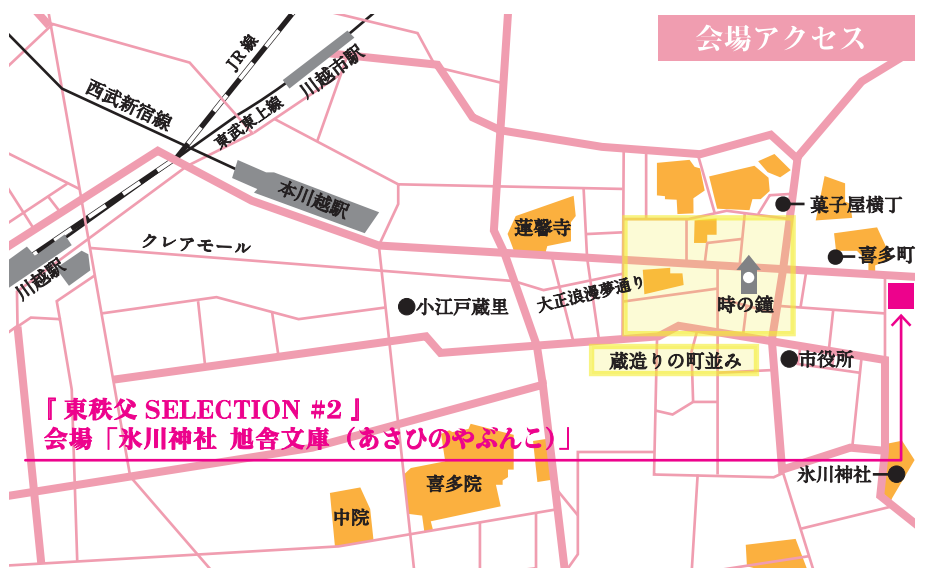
会場アクセス

JR線
川越市駅
西武新宿線
東武東上線
本川越駅
川越駅
クレアモール
蓮馨寺
菓子屋横丁
喜多町
大正浪漫夢通り
時の鐘
小江戸蔵里
蔵造りの町並み
市役所
『東秩父 SELECTION #2』
会場「氷川神社 旭舎文庫（あさひのやぶんこ）」
氷川神社
喜多院
中院